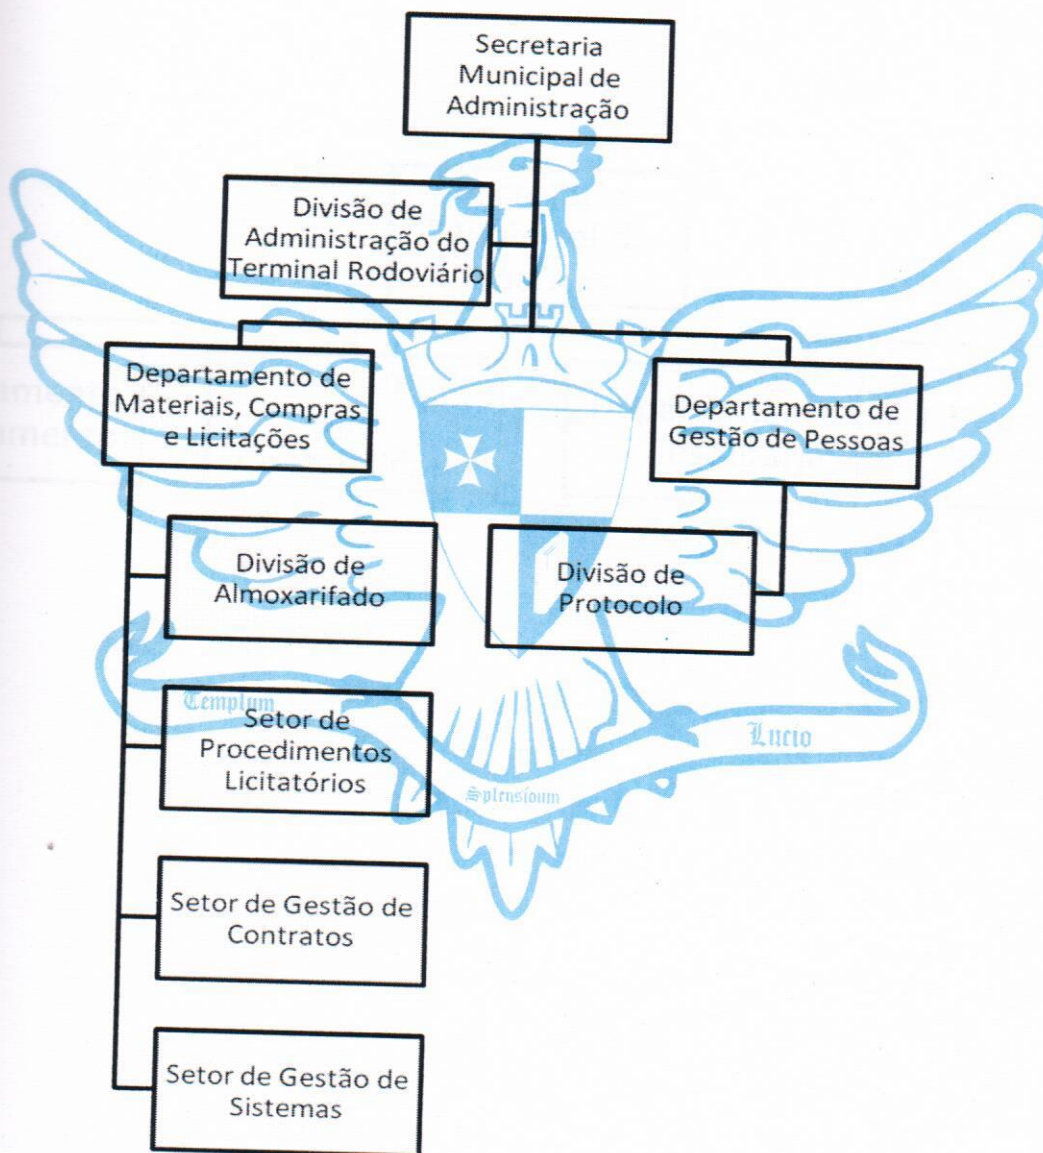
Secretaria Municipal de Administração

Divisão de Administração do Terminal Rodoviário

Departamento de Materiais, Compras e Licitações

Departamento de Gestão de Pessoas

Divisão de Almoxarifado

Divisão de Protocolo

Templum

Lucio

Splendoum

Setor de Procedimentos Licitatórios

Setor de Gestão de Contratos

Setor de Gestão de Sistemas